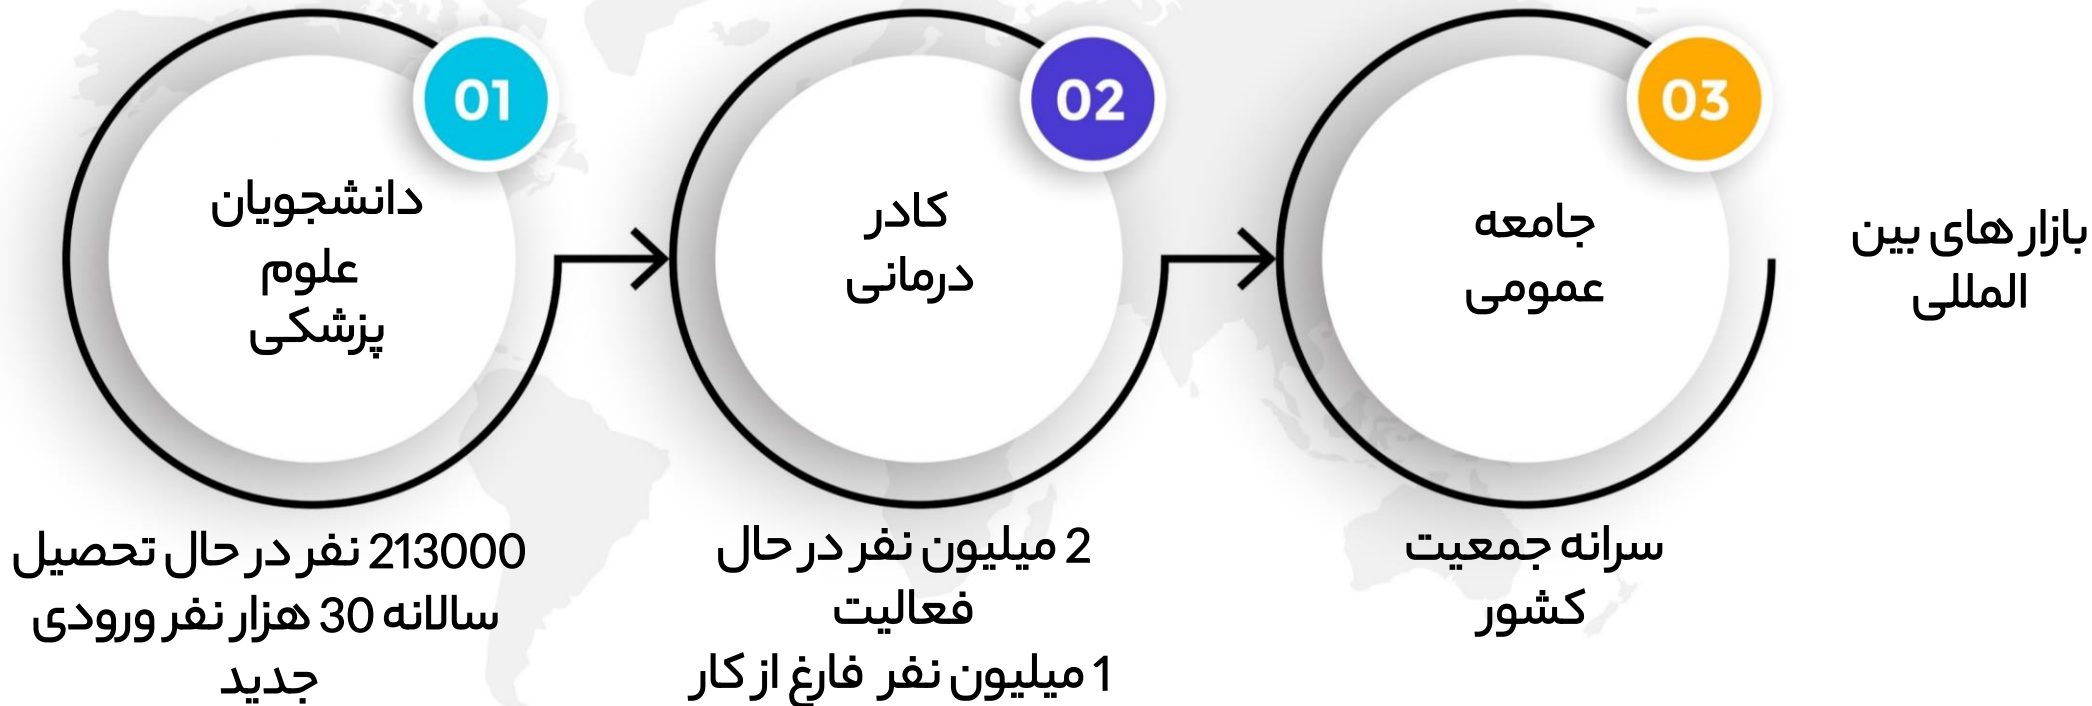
01

دانشجویان علوم پزشکی

213000 نفر در حال تحصیل
سالانه 30 هزار نفر ورودی جدید

02

کادر درمانی

2 میلیون نفر در حال فعالیت
1 میلیون نفر فارغ از کار

03

جامعه عمومی

سرانه جمعیت کشور

بازارهای بین المللی